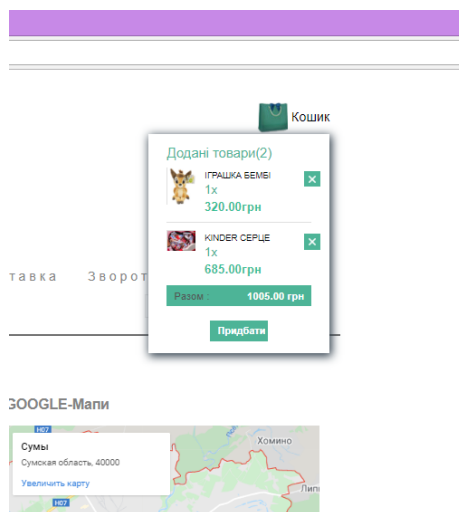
Кошик

Додані товари(2)

ІГРАШКА БЕМБІ
1x
320.00грн

KINDER СЕРЦЕ
1x
685.00грн

Разом : 1005.00 грн

Придбати

тавка Зворот

GOOGLE-Мапи

Сумы
Сумская область, 40000
Увеличить карту

H07
H07
Хомино
Лип